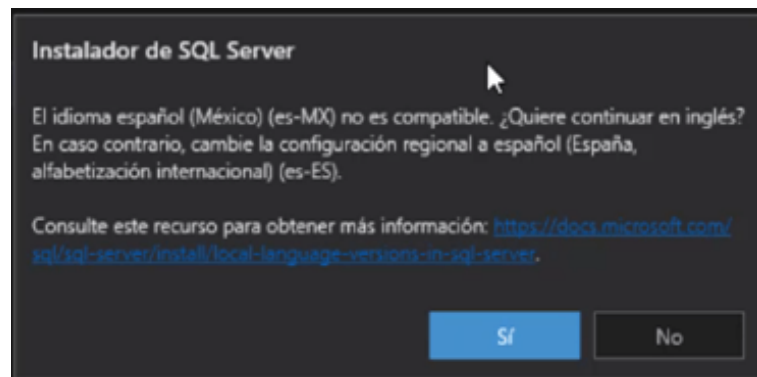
Instalador de SQL Server

El idioma español (México) (es-MX) no es compatible. ¿Quiere continuar en inglés? En caso contrario, cambie la configuración regional a español (España, alfabetización internacional) (es-ES).

Consulte este recurso para obtener más información: https://docs.microsoft.com/sql/sql-server/install/local-language-versions-in-sql-server.

Sí

No